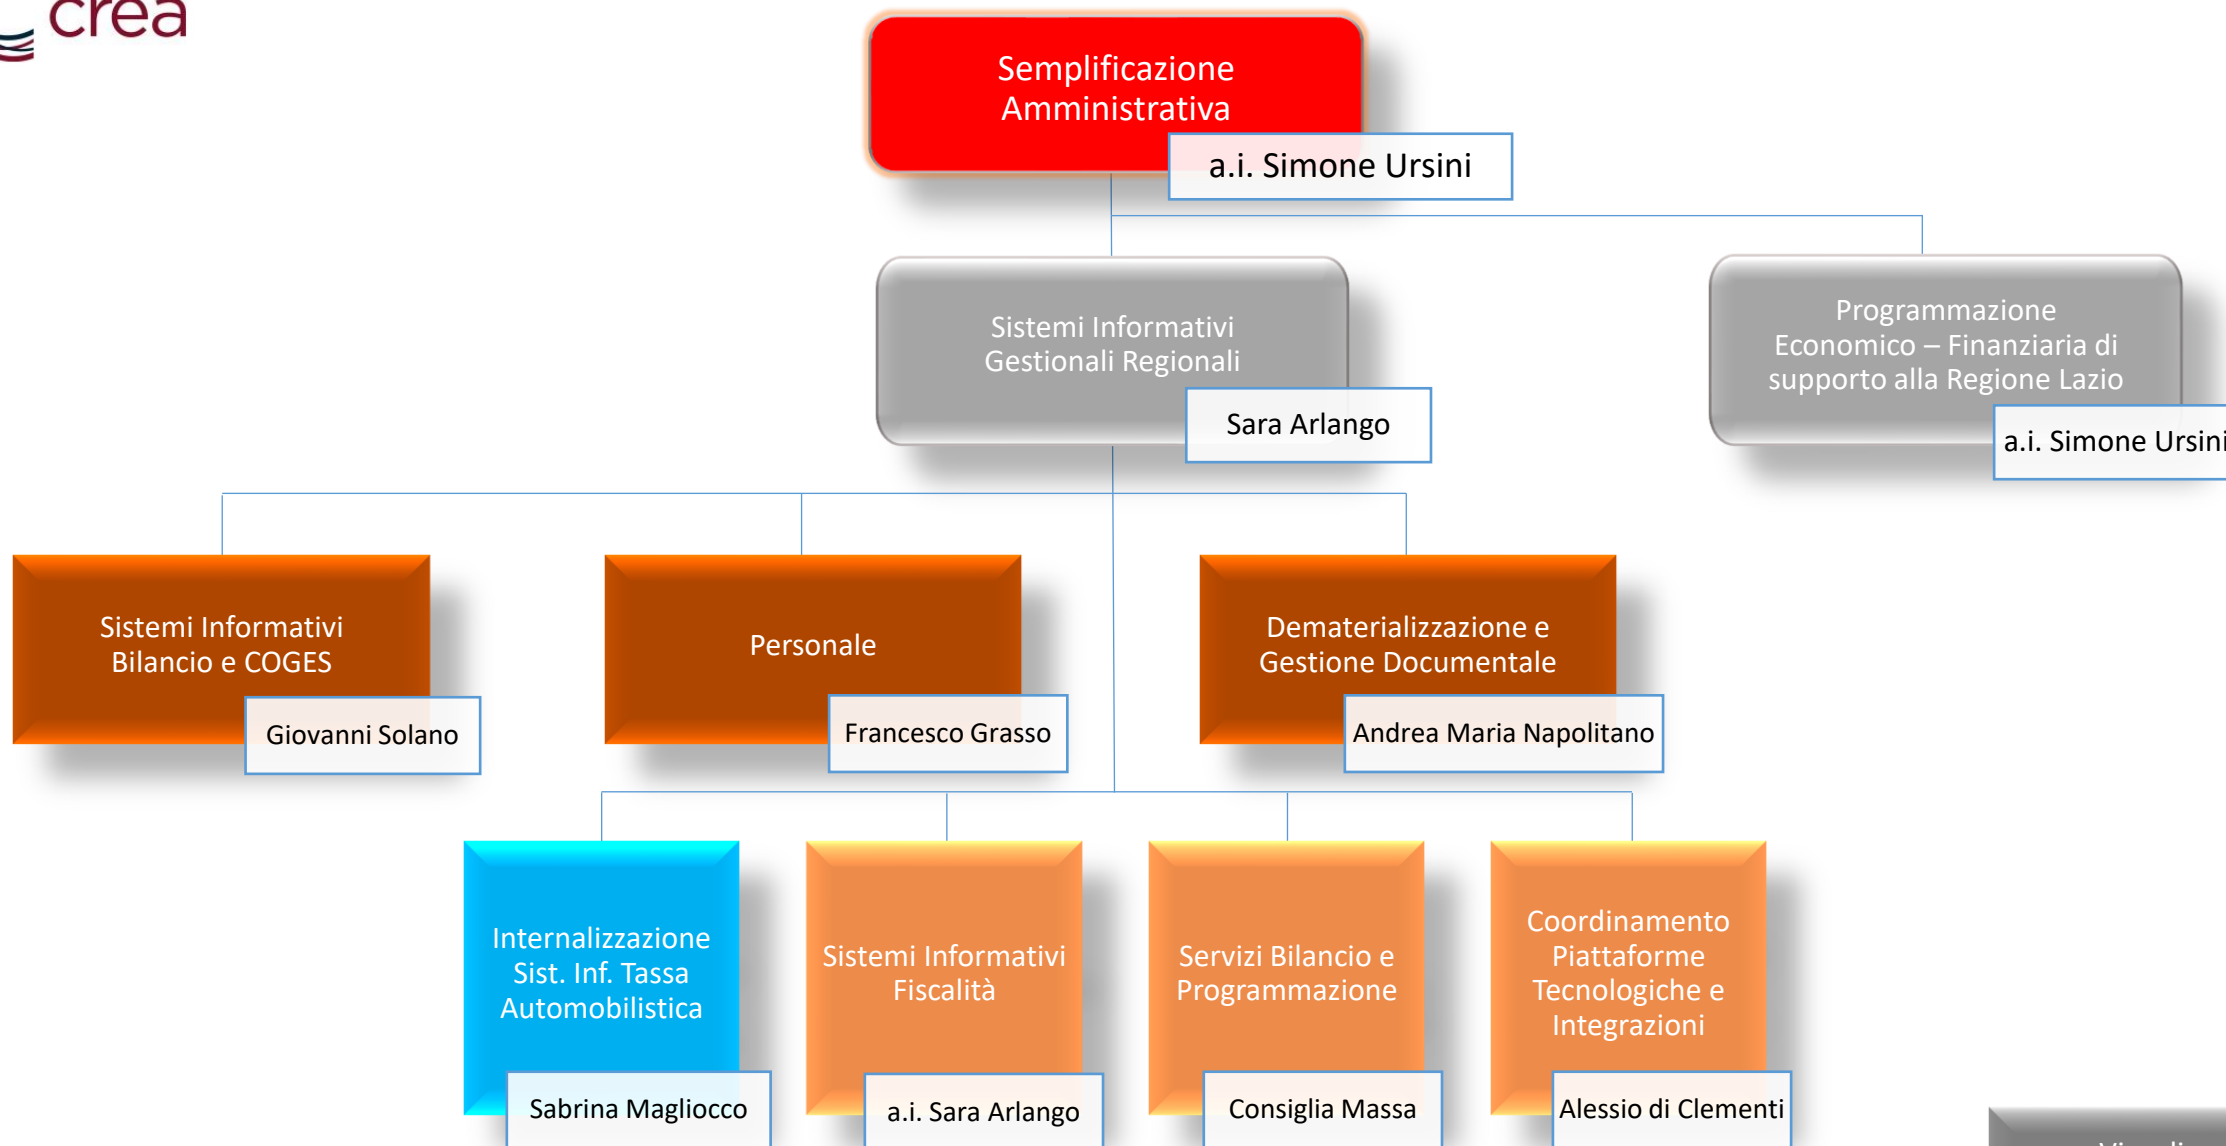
crea

Semplificazione Amministrativa

a.i. Simone Ursini

Sistemi Informativi Gestionali Regionali

Sara Arlango

Programmazione Economico – Finanziaria di supporto alla Regione Lazio

a.i. Simone Ursini

Sistemi Informativi Bilancio e COGES

Giovanni Solano

Personale

Francesco Grasso

Dematerializzazione e Gestione Documentale

Andrea Maria Napolitano

Internalizzazione Sist. Inf. Tassa Automobilistica

Sabrina Magliocco

Sistemi Informativi Fiscalità

a.i. Sara Arlango

Servizi Bilancio e Programmazione

Consiglia Massa

Coordinamento Piattaforme Tecnologiche e Integrazioni

Alessio di Clementi

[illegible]